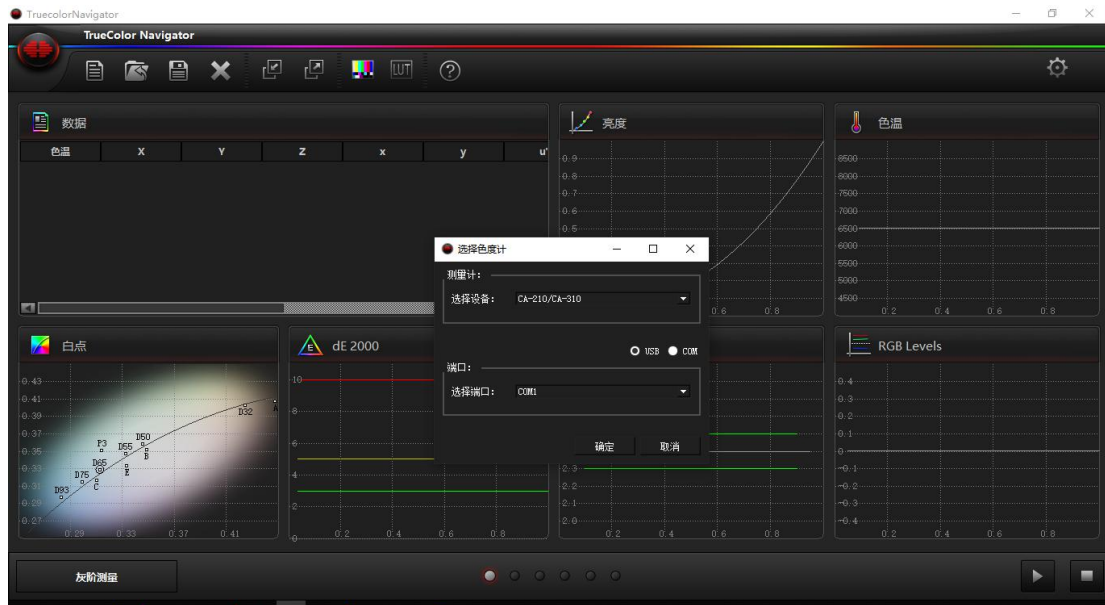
TruecolorNavigator

TrueColor Navigator

数据

| 色温 | X | Y | Z | x | y | u' |
|---|---|---|---|---|---|---|

亮度

0.9
0.8
0.7
0.6
0.5

0.6 0.8

色温

8500
8000
7500
7000
6500
6000
5500
5000
4500

0.2 0.4 0.6 0.8

选择色度计

测量计:
选择设备: CA-210/CA-310

USB COM

端口:
选择端口: COM1

确定 取消

白点

0.43
0.41
0.39
0.37
0.35
0.33
0.31
0.29
0.27

D32
D50
F3
D55
D65
B
E
D75
C
D93

0.29 0.33 0.37 0.41

dE 2000

10
8
6
4
2
0

0.2 0.4 0.6 0.8

2.3
2.2
2.1
2.0

0.2 0.4 0.6 0.8

RGB Levels

0.4
0.3
0.2
0.1
0
-0.1
-0.2
-0.3
-0.4

0.2 0.4 0.6 0.8

灰阶测量